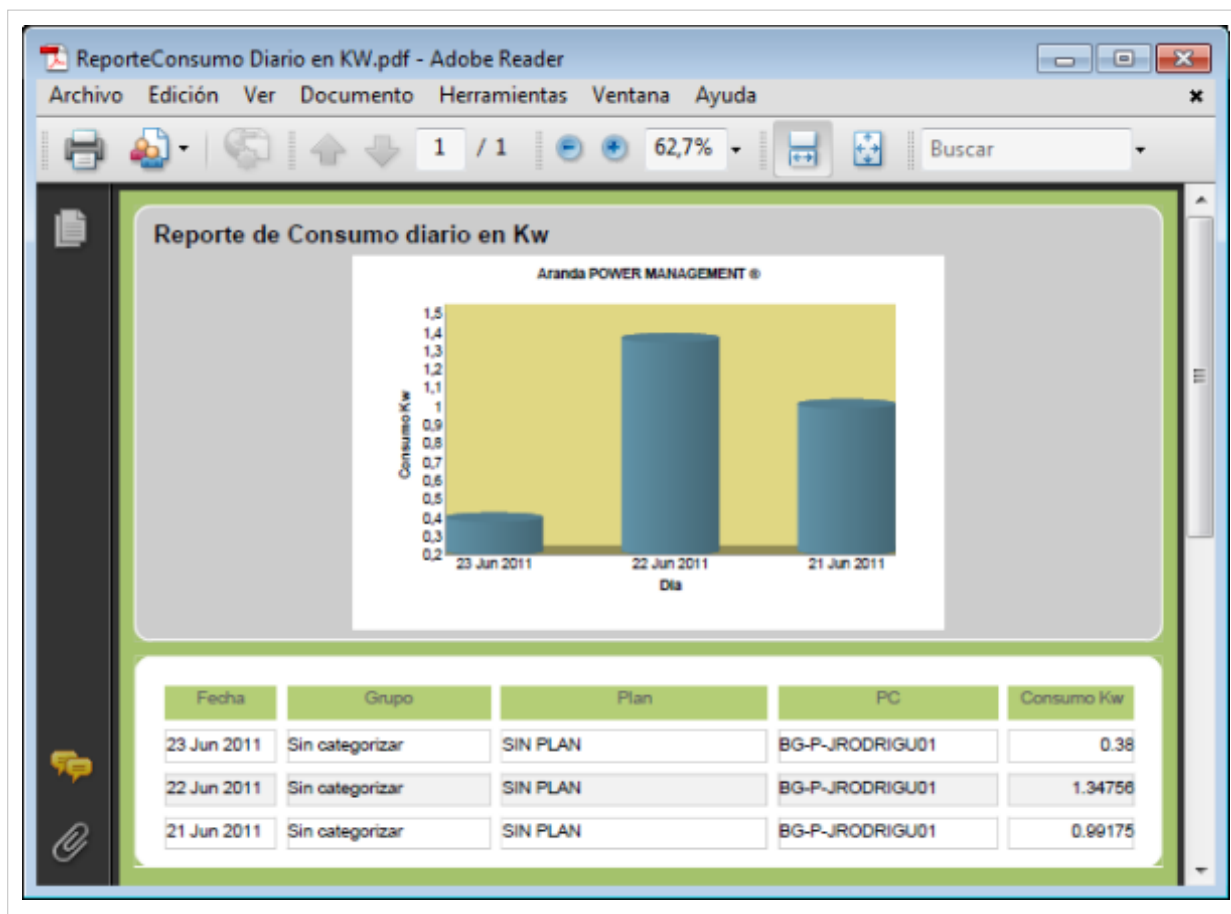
ReporteConsumo Diario en KW.pdf - Adobe Reader

Archivo Edición Ver Documento Herramientas Ventana Ayuda

1 / 1 62,7% Buscar

Reporte de Consumo diario en Kw

Aranda POWER MANAGEMENT ®

Consumo Kw

1,5
1,4
1,3
1,2
1,1
1
0,9
0,8
0,7
0,6
0,5
0,4
0,3
0,2

23 Jun 2011 22 Jun 2011 21 Jun 2011

Día

| Fecha | Grupo | Plan | PC | Consumo Kw |
|---|---|---|---|---|
| 23 Jun 2011 | Sin categorizar | SIN PLAN | BG-P-JRODRIGU01 | 0.38 |
| 22 Jun 2011 | Sin categorizar | SIN PLAN | BG-P-JRODRIGU01 | 1.34756 |
| 21 Jun 2011 | Sin categorizar | SIN PLAN | BG-P-JRODRIGU01 | 0.99175 |